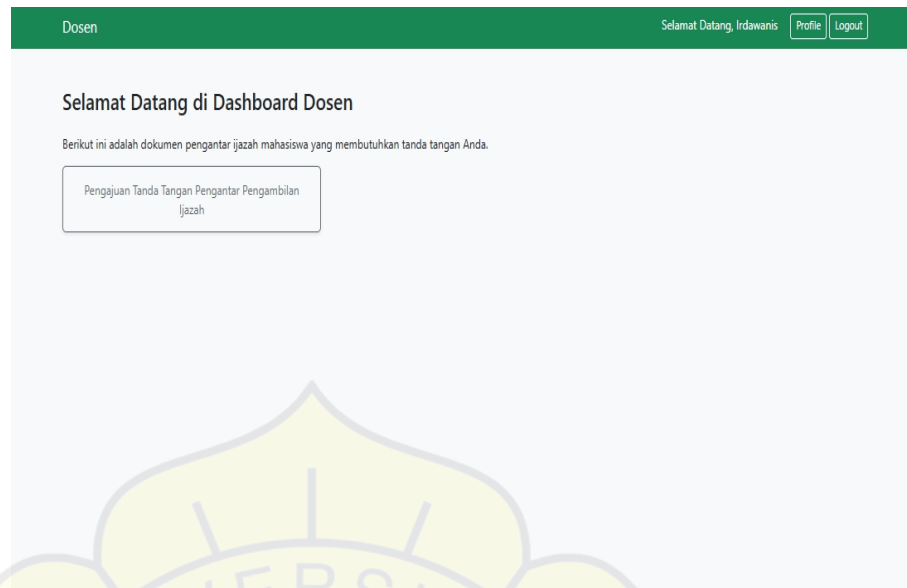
Dosen

Selamat Datang, Irdawanis Profile Logout

Selamat Datang di Dashboard Dosen

Berikut ini adalah dokumen pengantar ijazah mahasiswa yang membutuhkan tanda tangan Anda.

Pengajuan Tanda Tangan Pengantar Pengambilan Ijazah

ERS